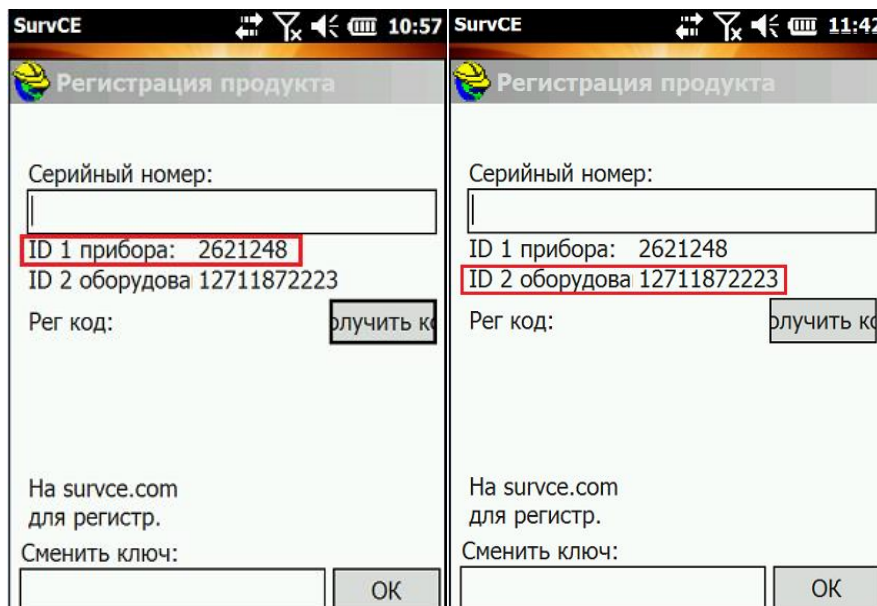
SurvCE 10:57

Регистрация продукта

Серийный номер:

ID 1 прибора: 2621248

ID 2 оборудова 12711872223

Рег код: олучить ко

На survce.com для регистр.

Сменить ключ:

OK

SurvCE 11:42

Регистрация продукта

Серийный номер:

ID 1 прибора: 2621248

ID 2 оборудова 12711872223

Рег код: олучить ко

На survce.com для регистр.

Сменить ключ:

OK